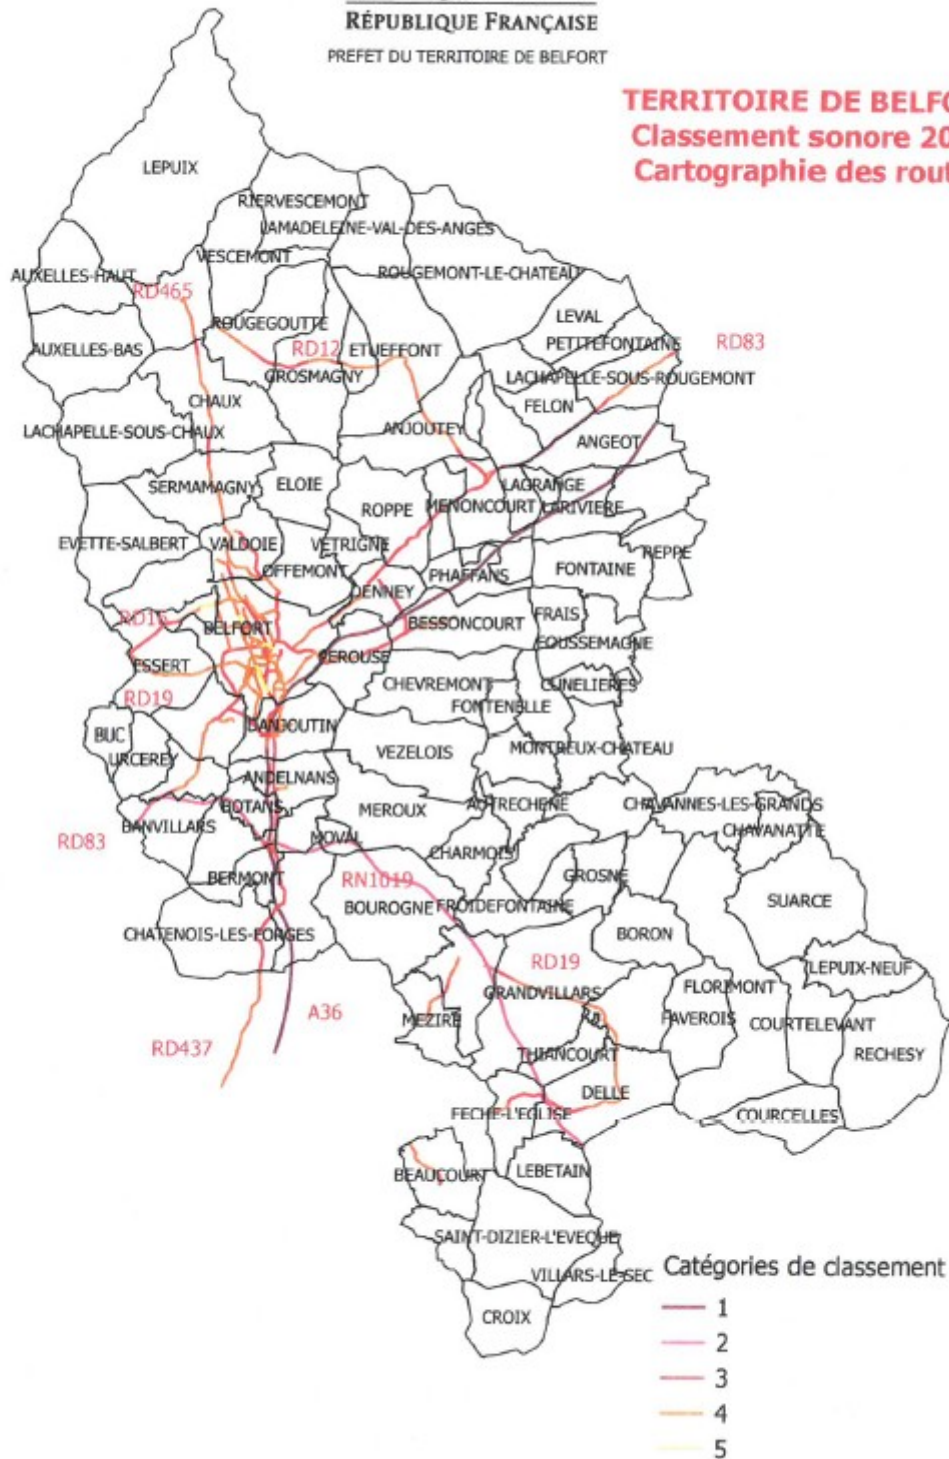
RÉPUBLIQUE FRANÇAISE
PREFET DU TERRITOIRE DE BELFORT

TERRITOIRE DE BELFO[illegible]
Classement sonore 20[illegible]
Cartographie des rout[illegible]

LEPUIX
RIERVESCEMONT
LAMADELEINE-VAL-DES-ANGES
VESCEMONT
AUXELLES-HAUT
RD465
ROUGEMONT-LE-CHATEAU
LEVAL
PETITEFONTAINE
RD83
ROUGEGOUTTE
RD12
ETUEFFONT
AUXELLES-BAS
GROSMAGNY
LACHAPELLE-SOUS-ROUGEMONT
FELON
CHAUX
LACHAPELLE-SOUS-CHAUX
ANJOUTEY
ANGEOT
LAGRANGE
SERMAMAGNY
ELOIE
ROPPE
MENONCOURT
LARIVIERE
EVETTE-SALBERT
VALDOIE
VETRIGNE
REPPE
OFFEMONT
PHAFFANS
FONTAINE
DENNEY
RD13
BELFORT
BESSONCOURT
FRAIS
FOUSSEMAGNE
ESSERT
PEROUSE
CHEVREMONT
CUNELIERES
RD19
FONTENELLE
BUC
DANJOUTIN
URCEREY
VEZELOIS
MONTREUX-CHATEAU
ANDELNANS
BOTANS
MEROUX
AUTRECHENE
CHAVANNES-LES-GRANDS
BANVILLARS
CHAVANATTE
RD83
MOVAL
CHARMOIS
BERMONT
RN1019
GROSNE
SUARCE
BOURGOGNE
FROIDEFONTAINE
CHATENOIS-LES-FORGES
BORON
RD19
LEPUIX-NEUF
GRANDVILLARS
FLORIMONT
A36
MEZIRE
FAVEROIS
COURTELEVANT
RD437
RECHESY
THIANCOURT
DELLE
FECHE-L'EGLISE
COURCELLES
BEAUCOURT
LEBETAIN
SAINT-DIZIER-L'EVEQUE
VILLARS-LE-SEC
CROIX

Catégories de classement
1
2
3
4
5